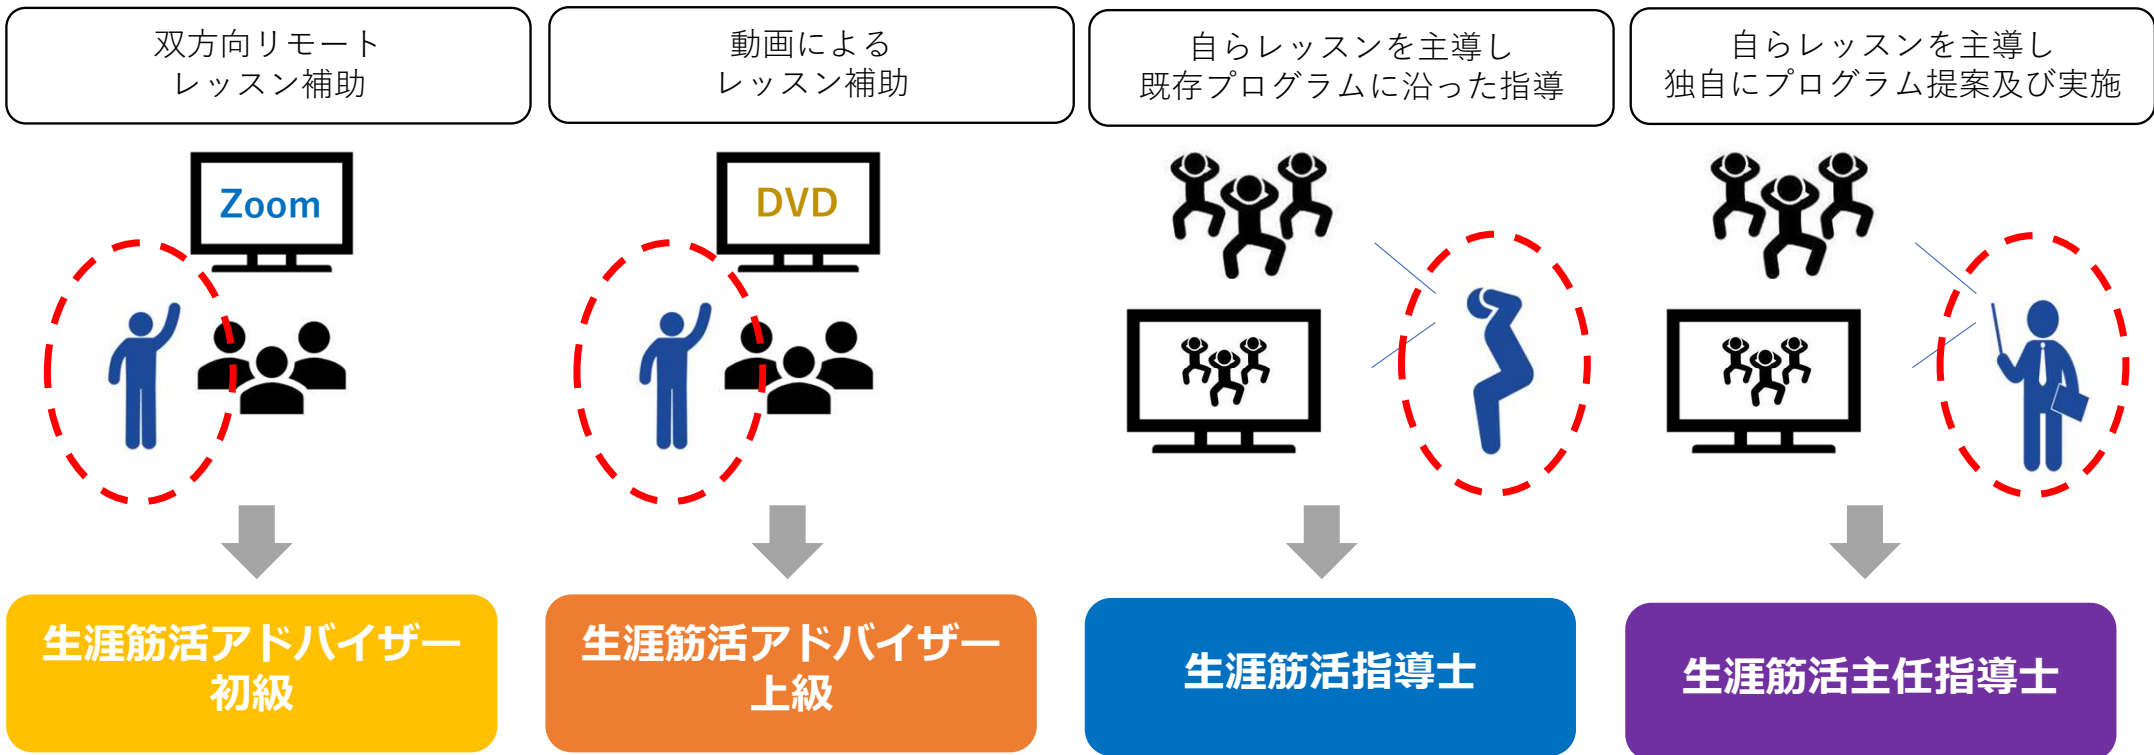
双方向リモート
レッスン補助

動画による
レッスン補助

自らレッスンを主導し
既存プログラムに沿った指導

自らレッスンを主導し
独自にプログラム提案及び実施

Zoom

DVD

生涯筋活アドバイザー
初級

生涯筋活アドバイザー
上級

生涯筋活指導士

生涯筋活主任指導士